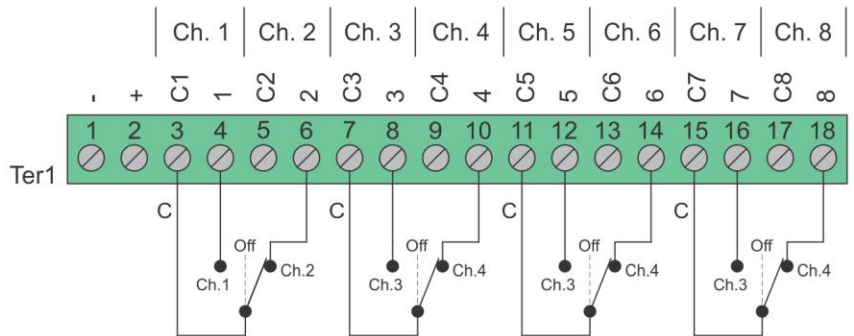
Ch. 1 | Ch. 2 | Ch. 3 | Ch. 4 | Ch. 5 | Ch. 6 | Ch. 7 | Ch. 8

- + C1 1 C2 2 C3 3 C4 4 C5 5 C6 6 C7 7 C8 8

1 2 3 4 5 6 7 8 9 10 11 12 13 14 15 16 17 18

Ter1

C Off Ch.1 Ch.2
C Off Ch.3 Ch.4
C Off Ch.3 Ch.4
C Off Ch.3 Ch.4